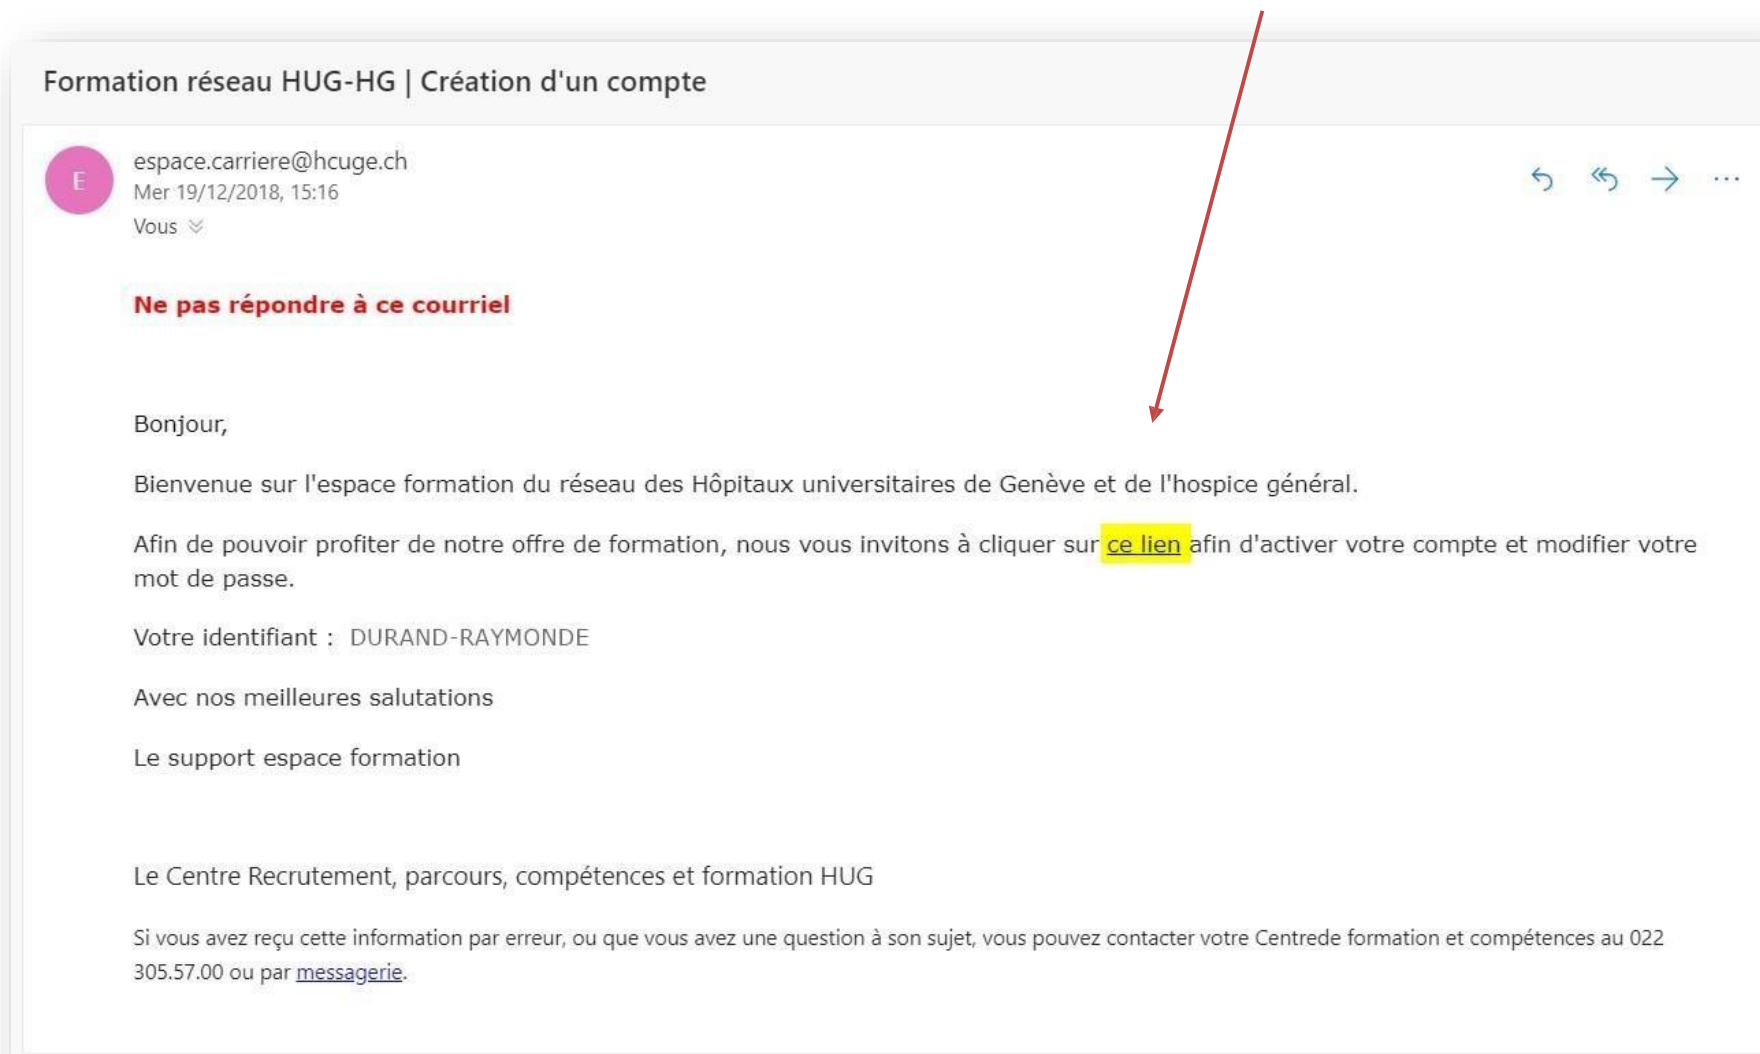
Formation réseau HUG-HG | Création d'un compte

E

espace.carriere@hcuge.ch
Mer 19/12/2018, 15:16
Vous

Ne pas répondre à ce courriel

Bonjour,

Bienvenue sur l'espace formation du réseau des Hôpitaux universitaires de Genève et de l'hospice général.

Afin de pouvoir profiter de notre offre de formation, nous vous invitons à cliquer sur ce lien afin d'activer votre compte et modifier votre mot de passe.

Votre identifiant : DURAND-RAYMONDE

Avec nos meilleures salutations

Le support espace formation

Le Centre Recrutement, parcours, compétences et formation HUG

Si vous avez reçu cette information par erreur, ou que vous avez une question à son sujet, vous pouvez contacter votre Centrede formation et compétences au 022 305.57.00 ou par messagerie.